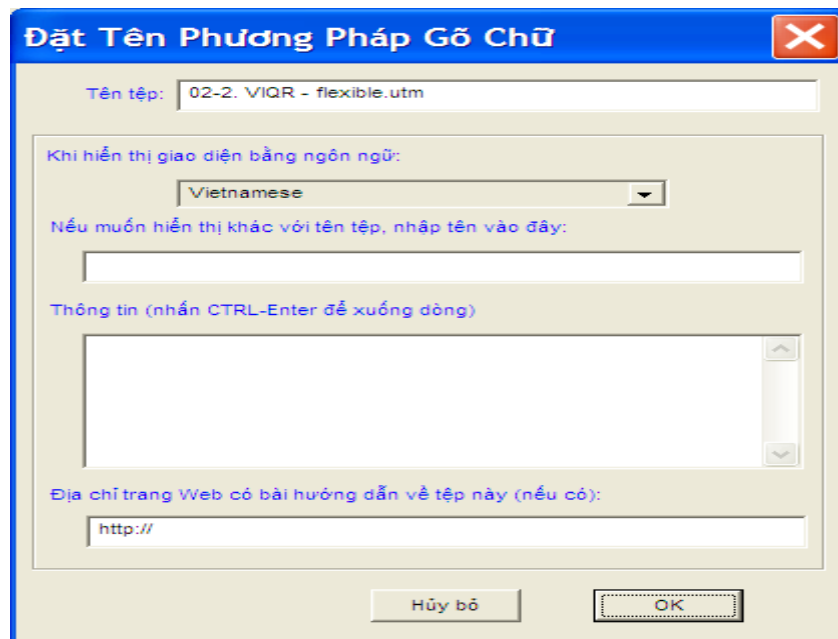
Đặt Tên Phương Pháp Gõ Chữ

Tên tệp: 02-2. VIQR - flexible.utm

Khi hiển thị giao diện bằng ngôn ngữ:

Vietnamese

Nếu muốn hiển thị khác với tên tệp, nhập tên vào đây:

Thông tin (nhấn CTRL-Enter để xuống dòng)

Địa chỉ trang Web có bài hướng dẫn về tệp này (nếu có):

http://

Hủy bỏ

OK